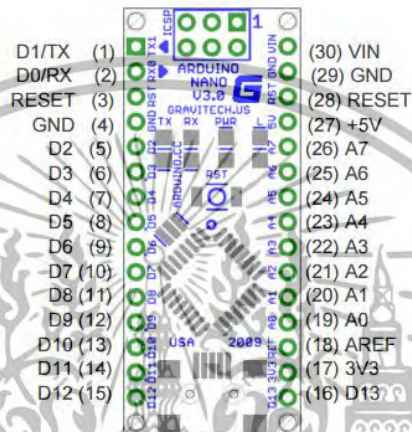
ICSP
1

D1/TX (1)
D0/RX (2)
RESET (3)
GND (4)
D2 (5)
D3 (6)
D4 (7)
D5 (8)
D6 (9)
D7 (10)
D8 (11)
D9 (12)
D10 (13)
D11 (14)
D12 (15)

(30) VIN
(29) GND
(28) RESET
(27) +5V
(26) A7
(25) A6
(24) A5
(23) A4
(22) A3
(21) A2
(20) A1
(19) A0
(18) AREF
(17) 3V3
(16) D13

TX1
RX0
RST
GND
D2
D3
D4
D5
D6
D7
D8
D9
D10
D11
D12

VIN
GND
RST
5V
A7
A6
A5
A4
A3
A2
A1
A0
REF
3V3
D13

ARDUINO
NANO
V3.0
G
GRAVITECH.US
TX RX PWR L
RST
ARDUINO.CC
USA 2009